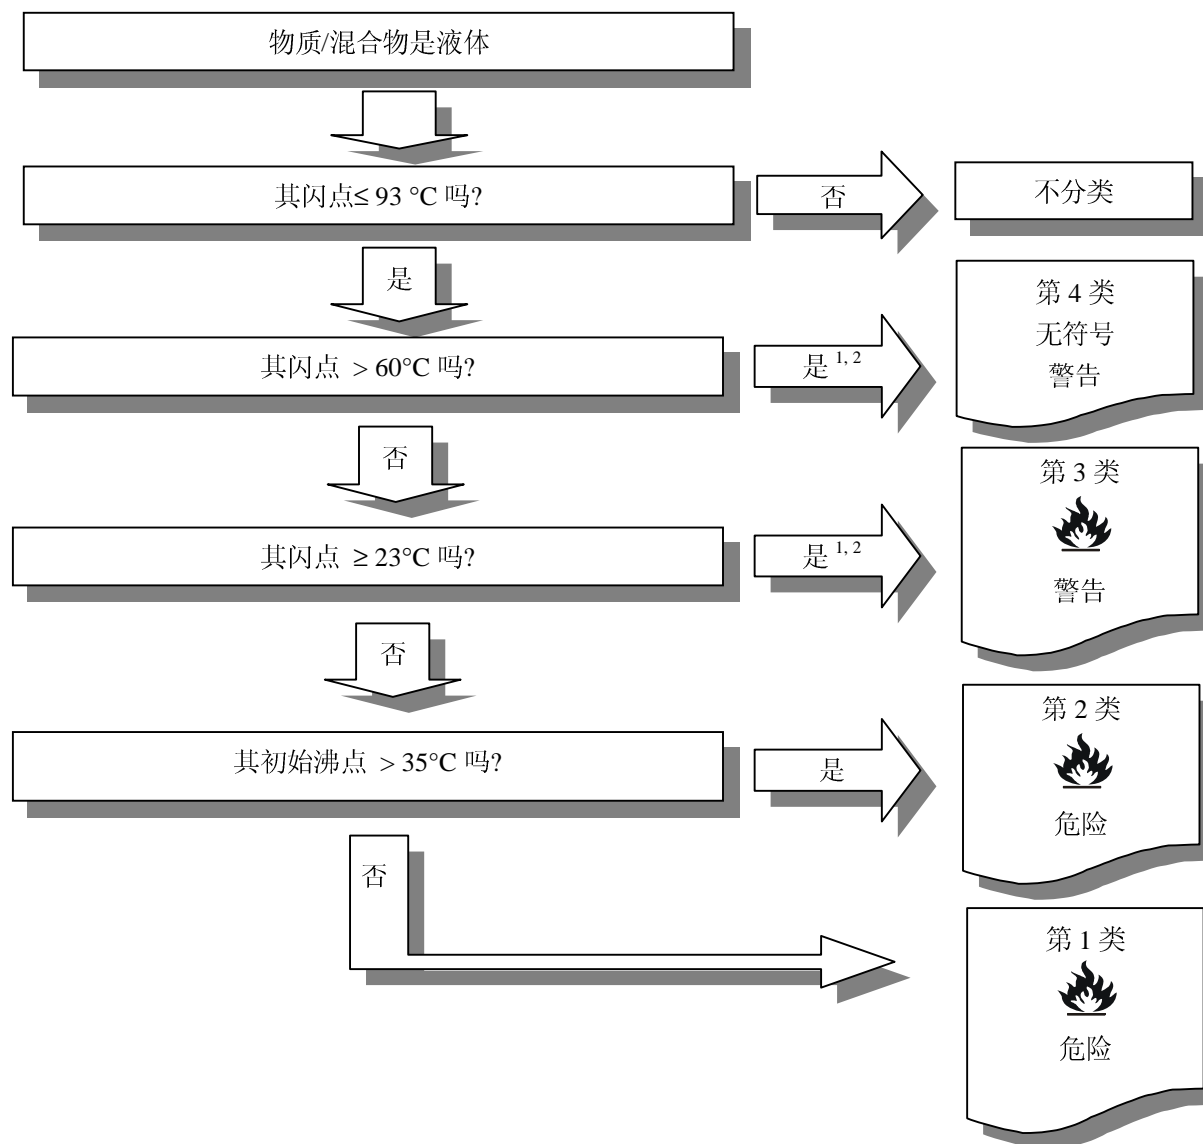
物质/混合物是液体

其闪点≤ 93 °C 吗?

否

不分类

是

第 4 类
无符号
警告

其闪点 > 60°C 吗?

是 $^{1,2}$

否

第 3 类

警告

其闪点 ≥ 23°C 吗?

是 $^{1,2}$

否

第 2 类

危险

其初始沸点 > 35°C 吗?

是

否

第 1 类

危险